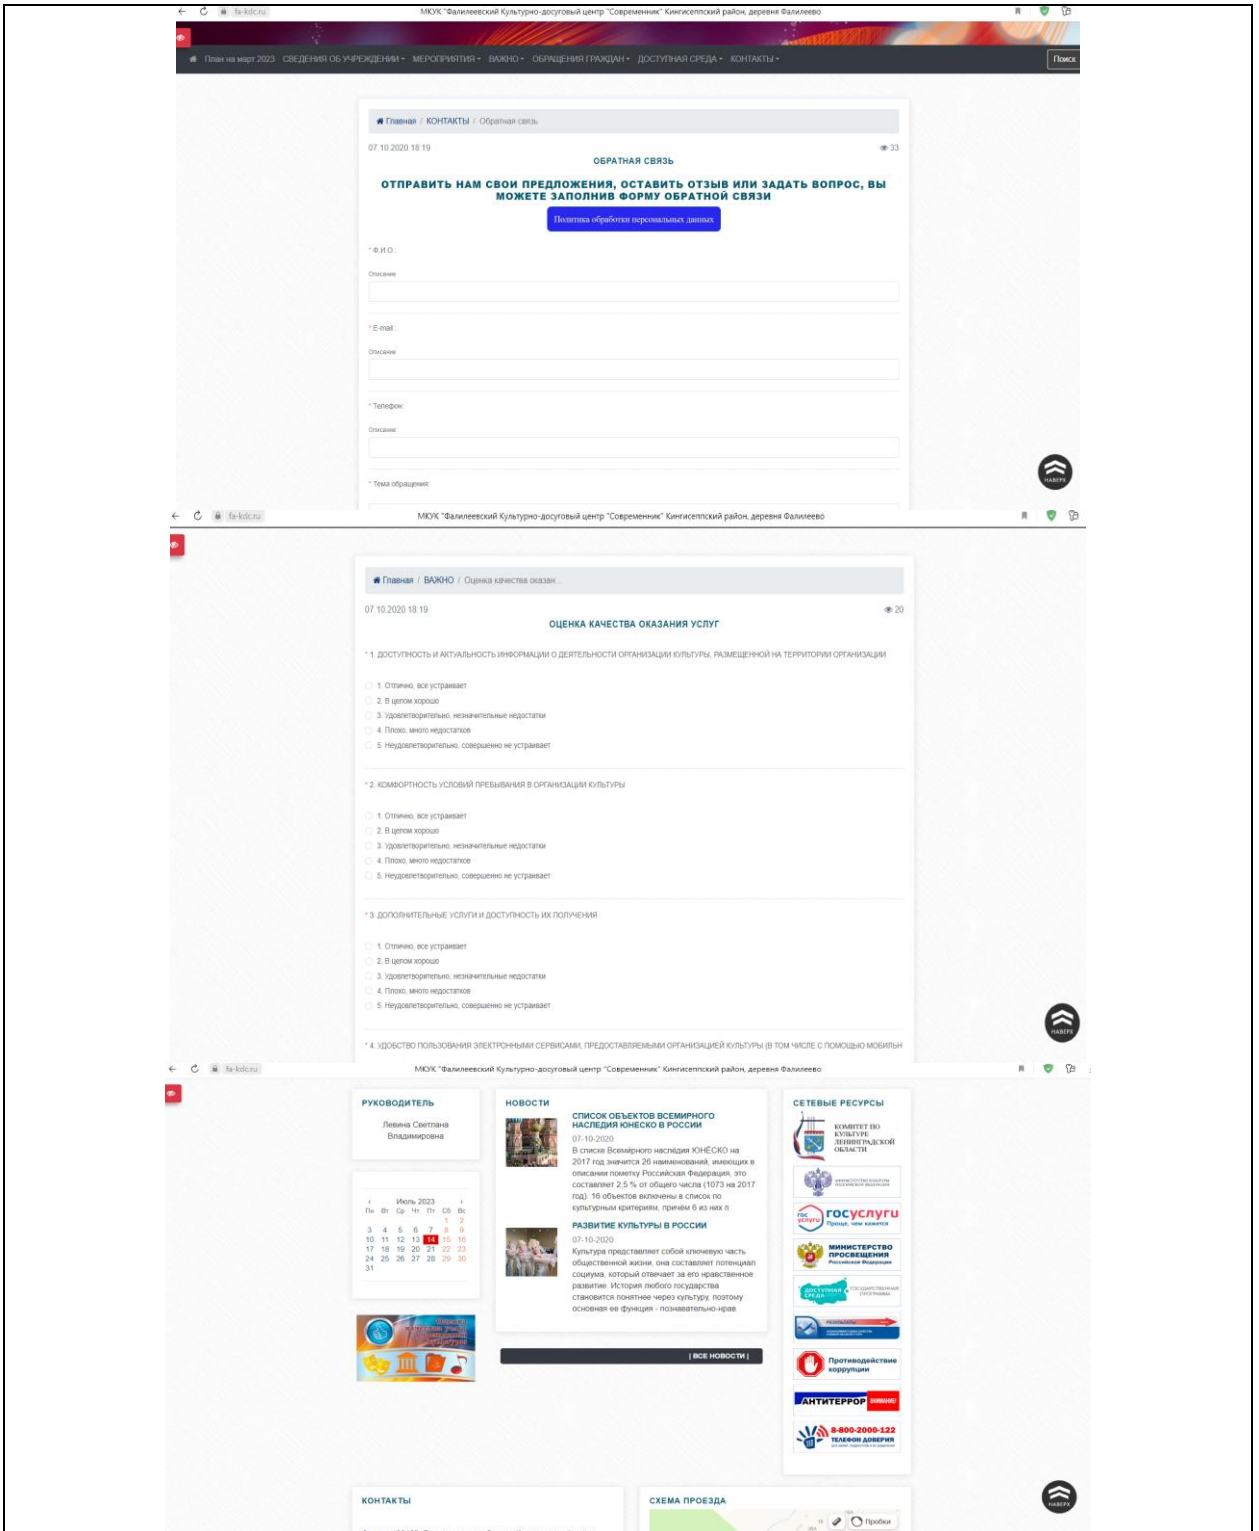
fa-kdc.ru МКУК "Фалилеевский Культурно-досуговый центр "Современник" Кингисеппский район, деревня Фалилеево

План на март 2023 СВЕДЕНИЯ ОБ УЧРЕЖДЕНИИ ▾ МЕРОПРИЯТИЯ ▾ ВАЖНО ▾ ОБРАЩЕНИЯ ГРАЖДАН ▾ ДОСТУПНАЯ СРЕДА ▾ КОНТАКТЫ ▾ Поиск

Главная / КОНТАКТЫ / Обратная связь

07.10.2020 18:19 33

ОБРАТНАЯ СВЯЗЬ

ОТПРАВИТЬ НАМ СВОИ ПРЕДЛОЖЕНИЯ, ОСТАВИТЬ ОТЗЫВ ИЛИ ЗАДАТЬ ВОПРОС, ВЫ МОЖЕТЕ ЗАПОЛНИВ ФОРМУ ОБРАТНОЙ СВЯЗИ

Политика обработки персональных данных

* Ф.И.О.:

Описание

* E-mail:

Описание

* Телефон:

Описание

* Тема обращения:

НАВЕРХ

fa-kdc.ru МКУК "Фалилеевский Культурно-досуговый центр "Современник" Кингисеппский район, деревня Фалилеево

Главная / ВАЖНО / Оценка качества оказан...

07.10.2020 18:19 20

ОЦЕНКА КАЧЕСТВА ОКАЗАНИЯ УСЛУГ

* 1. ДОСТУПНОСТЬ И АКТУАЛЬНОСТЬ ИНФОРМАЦИИ О ДЕЯТЕЛЬНОСТИ ОРГАНИЗАЦИИ КУЛЬТУРЫ, РАЗМЕЩЕННОЙ НА ТЕРРИТОРИИ ОРГАНИЗАЦИИ

1. Отлично, все устраивает
2. В целом хорошо
3. Удовлетворительно, незначительные недостатки
4. Плохо, много недостатков
5. Неудовлетворительно, совершенно не устраивает

* 2. КОМФОРТНОСТЬ УСЛОВИЙ ПРЕБЫВАНИЯ В ОРГАНИЗАЦИИ КУЛЬТУРЫ

1. Отлично, все устраивает
2. В целом хорошо
3. Удовлетворительно, незначительные недостатки
4. Плохо, много недостатков
5. Неудовлетворительно, совершенно не устраивает

* 3. ДОПОЛНИТЕЛЬНЫЕ УСЛУГИ И ДОСТУПНОСТЬ ИХ ПОЛУЧЕНИЯ

1. Отлично, все устраивает
2. В целом хорошо
3. Удовлетворительно, незначительные недостатки
4. Плохо, много недостатков
5. Неудовлетворительно, совершенно не устраивает

* 4. УДОБСТВО ПОЛЬЗОВАНИЯ ЭЛЕКТРОННЫМИ СЕРВИСАМИ, ПРЕДОСТАВЛЯЕМЫМИ ОРГАНИЗАЦИЕЙ КУЛЬТУРЫ (В ТОМ ЧИСЛЕ С ПОМОЩЬЮ МОБИЛЬН

НАВЕРХ

fa-kdc.ru МКУК "Фалилеевский Культурно-досуговый центр "Современник" Кингисеппский район, деревня Фалилеево

РУКОВОДИТЕЛЬ

Левина Светлана Владимировна

| ‹ | | | Июль 2023 | | | › |
|---|---|---|---|---|---|---|
| Пн | Вт | Ср | Чт | Пт | Сб | Вс |
| | | | | | 1 | 2 |
| 3 | 4 | 5 | 6 | 7 | 8 | 9 |
| 10 | 11 | 12 | 13 | 14 | 15 | 16 |
| 17 | 18 | 19 | 20 | 21 | 22 | 23 |
| 24 | 25 | 26 | 27 | 28 | 29 | 30 |
| 31 | | | | | | |

НОВОСТИ

СПИСОК ОБЪЕКТОВ ВСЕМИРНОГО НАСЛЕДИЯ ЮНЕСКО В РОССИИ
07-10-2020
В списке Всемирного наследия ЮНЕСКО на 2017 год значится 26 наименований, имеющих в описании пометку Российская Федерация, это составляет 2,5 % от общего числа (1073 на 2017 год). 16 объектов включены в список по культурным критериям, причём 6 из них п

РАЗВИТИЕ КУЛЬТУРЫ В РОССИИ
07-10-2020
Культура представляет собой ключевую часть общественной жизни, она составляет потенциал социума, который отвечает за его нравственное развитие. История любого государства становится понятнее через культуру, поэтому основная ее функция - познавательно-нрав

[ ВСЕ НОВОСТИ ]

СЕТЕВЫЕ РЕСУРСЫ

КОМИТЕТ ПО КУЛЬТУРЕ ЛЕНИНГРАДСКОЙ ОБЛАСТИ

госуслуги Проще, чем кажется

МИНИСТЕРСТВО ПРОСВЕЩЕНИЯ Российской Федерации

ДОСТУПНАЯ СРЕДА

Противодействие коррупции

АНТИТЕРРОР

8-800-2000-122 ТЕЛЕФОН ДОВЕРИЯ

КОНТАКТЫ

СХЕМА ПРОЕЗДА

Пробки

НАВЕРХ